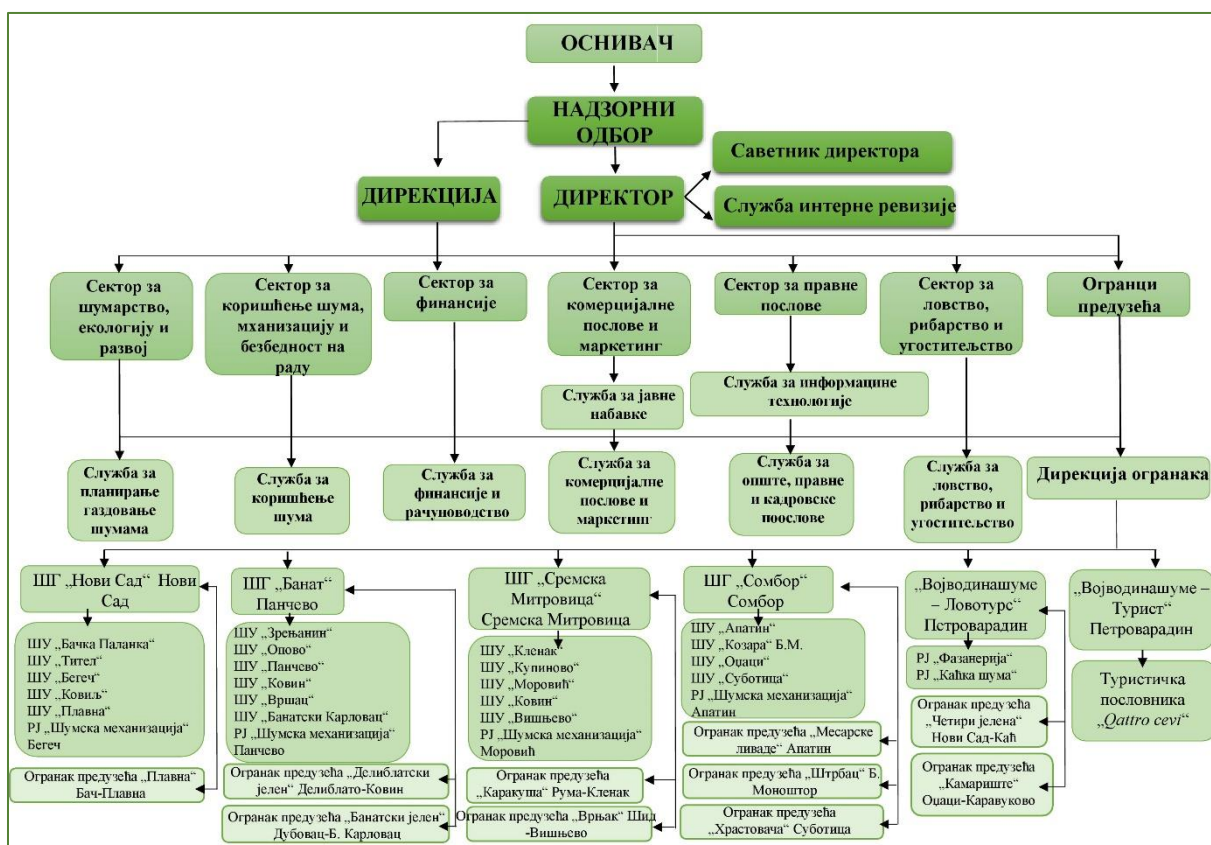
ОСНИВАЧ

НАДЗОРНИ ОДБОР

ДИРЕКЦИЈА

ДИРЕКТОР

Саветник директора

Служба интерне ревизије

Сектор за шумарство, екологију и развој

Сектор за коришћење шума, мханизацију и безбедност на раду

Сектор за финансије

Сектор за комерцијалне послове и маркетинг

Сектор за правне послове

Сектор за ловство, рибарство и угоститељство

Огранци предузећа

Служба за јавне набавке

Служба за информацине технологије

Служба за планирање газдовање шумама

Служба за коришћење шума

Служба за финансије и рачуноводство

Служба за комерцијалне послове и маркетинг

Служба за опште, правне и кадровске поослове

Служба за ловство, рибарство и угоститељство

Дирекција огранака

ШГ „Нови Сад“ Нови Сад

ШУ „Бачка Паланка“
ШУ „Тител“
ШУ „Бегеч“
ШУ „Ковиљ“
ШУ „Плавна“
РЈ „Шумска механизација“ Бегеч

Огранак предузећа „Плавна“ Бач-Плавна

ШГ „Банат“ Панчево

ШУ „Зрењанин“
ШУ „Опово“
ШУ „Панчево“
ШУ „Ковин“
ШУ „Вршац“
ШУ „Банатски Карловац“
РЈ „Шумска механизација“ Панчево

Огранак предузећа „Делиблатски јелен“ Делиблато-Ковин

Огранак предузећа „Банатски јелен“ Дубовац-Б. Карловац

ШГ „Сремска Митровица“ Сремска Митровица

ШУ „Кленак“
ШУ „Купиново“
ШУ „Моровић“
ШУ „Ковин“
ШУ „Вишњево“
РЈ „Шумска механизација“ Моровић

Огранак предузећа „Каракупа“ Рума-Кленак

Огранак предузећа „Врњак“ Шид -Вишњево

ШГ „Сомбор“ Сомбор

ШУ „Апатин“
ШУ „Козара“ Б.М.
ШУ „Оџаци“
ШУ „Суботица“
РЈ „Шумска механизација“ Апатин

Огранак предузећа „Месарске ливаде“ Апатин

Огранак предузећа „Штрбац“ Б. Моноштор

Огранак предузећа „Храстовача“ Суботица

„Војводинашуме – Ловотурс“ Петроварадин

РЈ „Фазанерија“
РЈ „Каћка шума“

Огранак предузећа „Четири јелена“ Нови Сад-Каћ

Огранак предузећа „Камариште“ Оџаци-Каравуково

„Војводинашуме – Турист“ Петроварадин

Туристичка пословника „Qattro cevi“